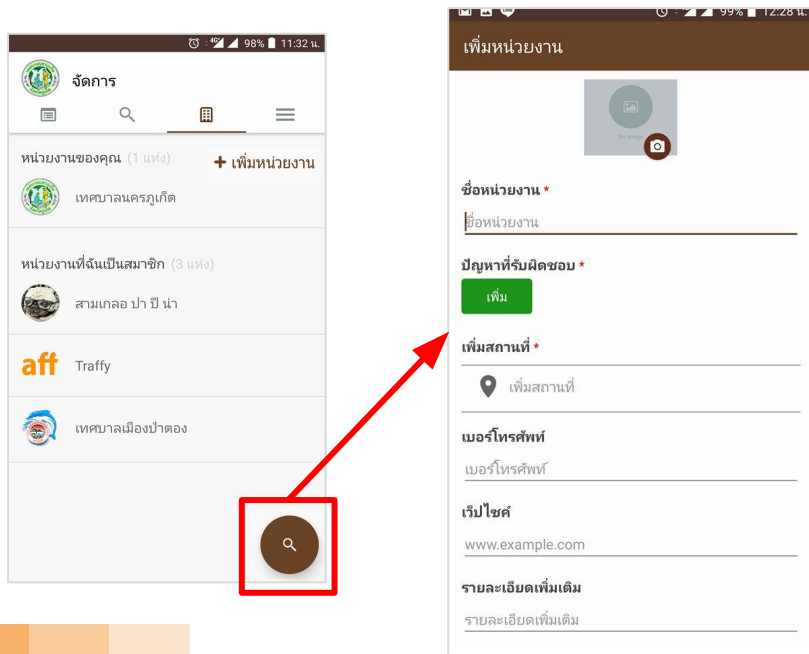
4G 98% 11:32 น.

จัดการ

หน่วยงานของคุณ (1 แห่ง)

+ เพิ่มหน่วยงาน

เทศบาลนครภูเก็ต

หน่วยงานที่ฉันเป็นสมาชิก (3 แห่ง)

สามเกลอ ปา ปี น่า

aff

Traffy

เทศบาลเมืองป่าตอง

99% 12:28 น.

เพิ่มหน่วยงาน

No Image

ชื่อหน่วยงาน *

ชื่อหน่วยงาน

ปัญหาที่รับผิดชอบ *

เพิ่ม

เพิ่มสถานที่ *

เพิ่มสถานที่

เบอร์โทรศัพท์

เบอร์โทรศัพท์

เว็บไซต์

www.example.com

รายละเอียดเพิ่มเติม

รายละเอียดเพิ่มเติม